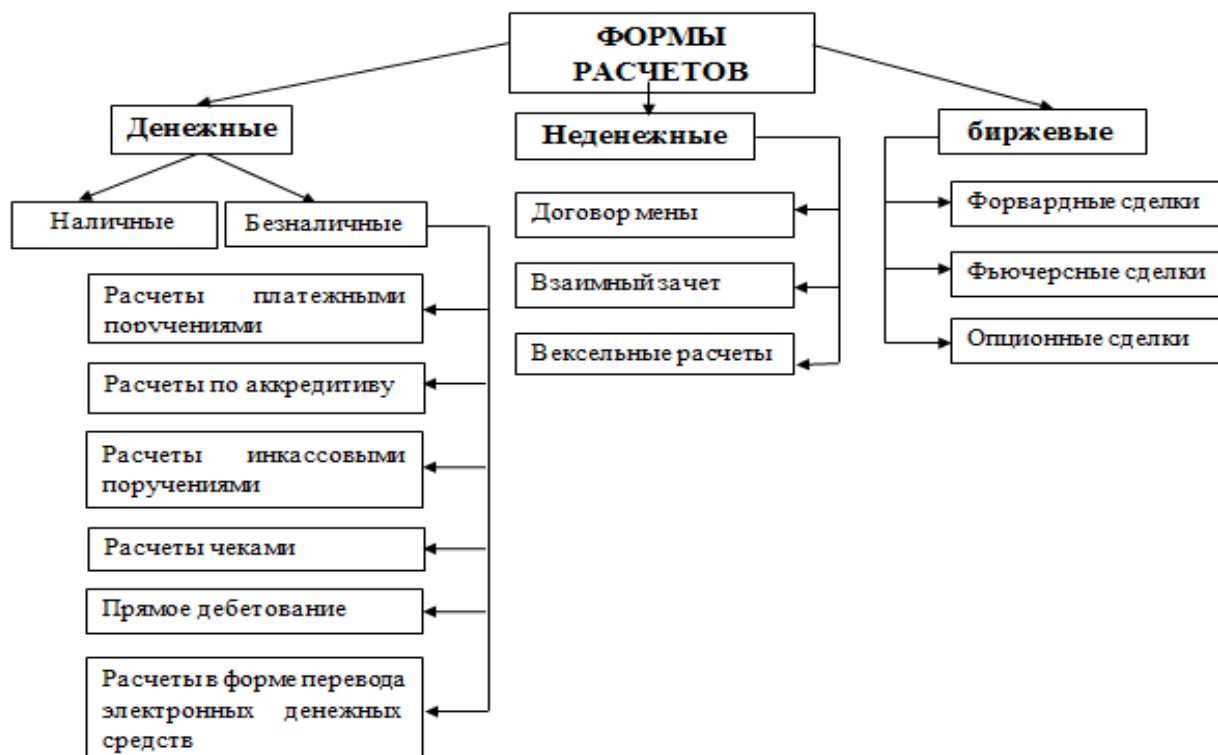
ФОРМЫ РАСЧЕТОВ

Денежные

Наличные

Безналичные

Расчеты платежными поручениями

Расчеты по аккредитиву

Расчеты инкассовыми поручениями

Расчеты чеками

Прямое дебетование

Расчеты в форме перевода электронных денежных средств

Неденежные

Договор мены

Взаимный зачет

Вексельные расчеты

биржевые

Форвардные сделки

Фьючерсные сделки

Опционные сделки